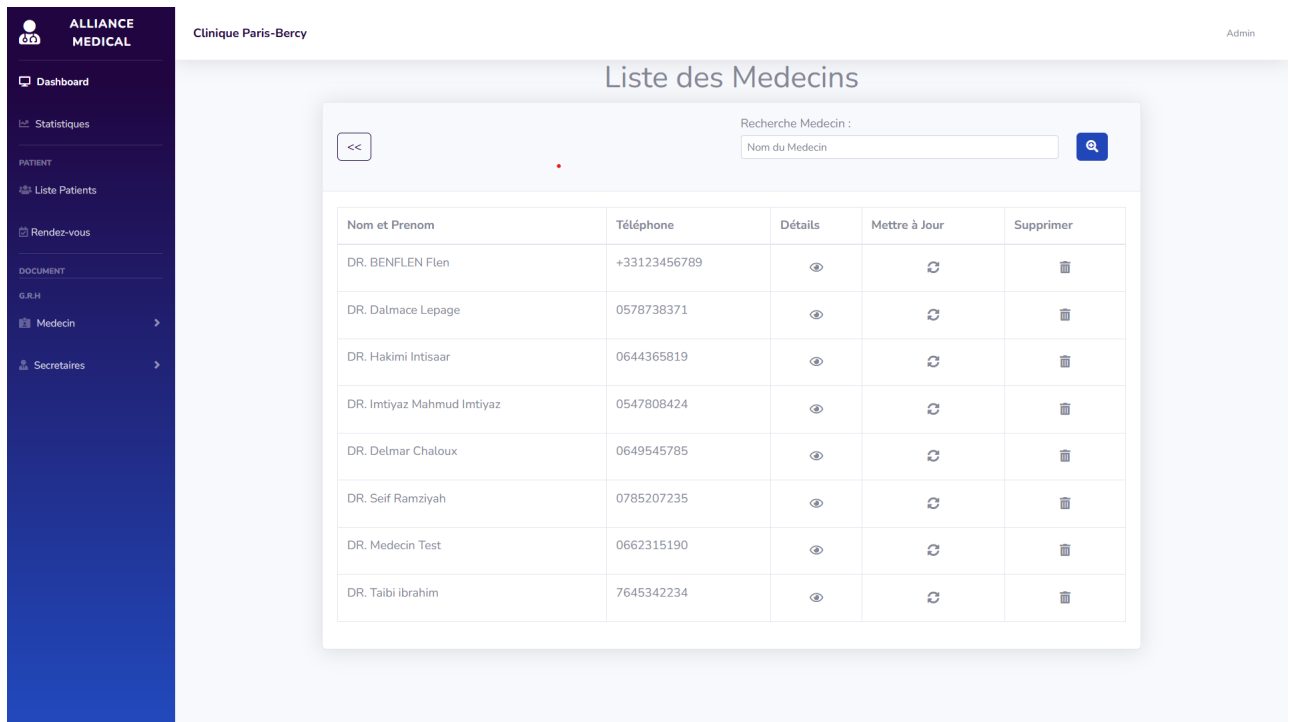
ALLIANCE MEDICAL

Dashboard

Statistiques

PATIENT

Liste Patients

Rendez-vous

DOCUMENT

G.R.H

Medecin

Secretaires

Clinique Paris-Bercy

Admin

Liste des Medecins

<<

Recherche Medecin :

Nom du Medecin

| Nom et Prenom | Téléphone | Détails | Mettre à Jour | Supprimer |
|---|---|---|---|---|
| DR. BENFLEN Flen | +33123456789 | | | |
| DR. Dalmace Lepage | 0578738371 | | | |
| DR. Hakimi Intisaar | 0644365819 | | | |
| DR. Imtiyaz Mahmud Imtiyaz | 0547808424 | | | |
| DR. Delmar Chaloux | 0649545785 | | | |
| DR. Seif Ramziyah | 0785207235 | | | |
| DR. Medecin Test | 0662315190 | | | |
| DR. Taibi ibrahim | 7645342234 | | | |